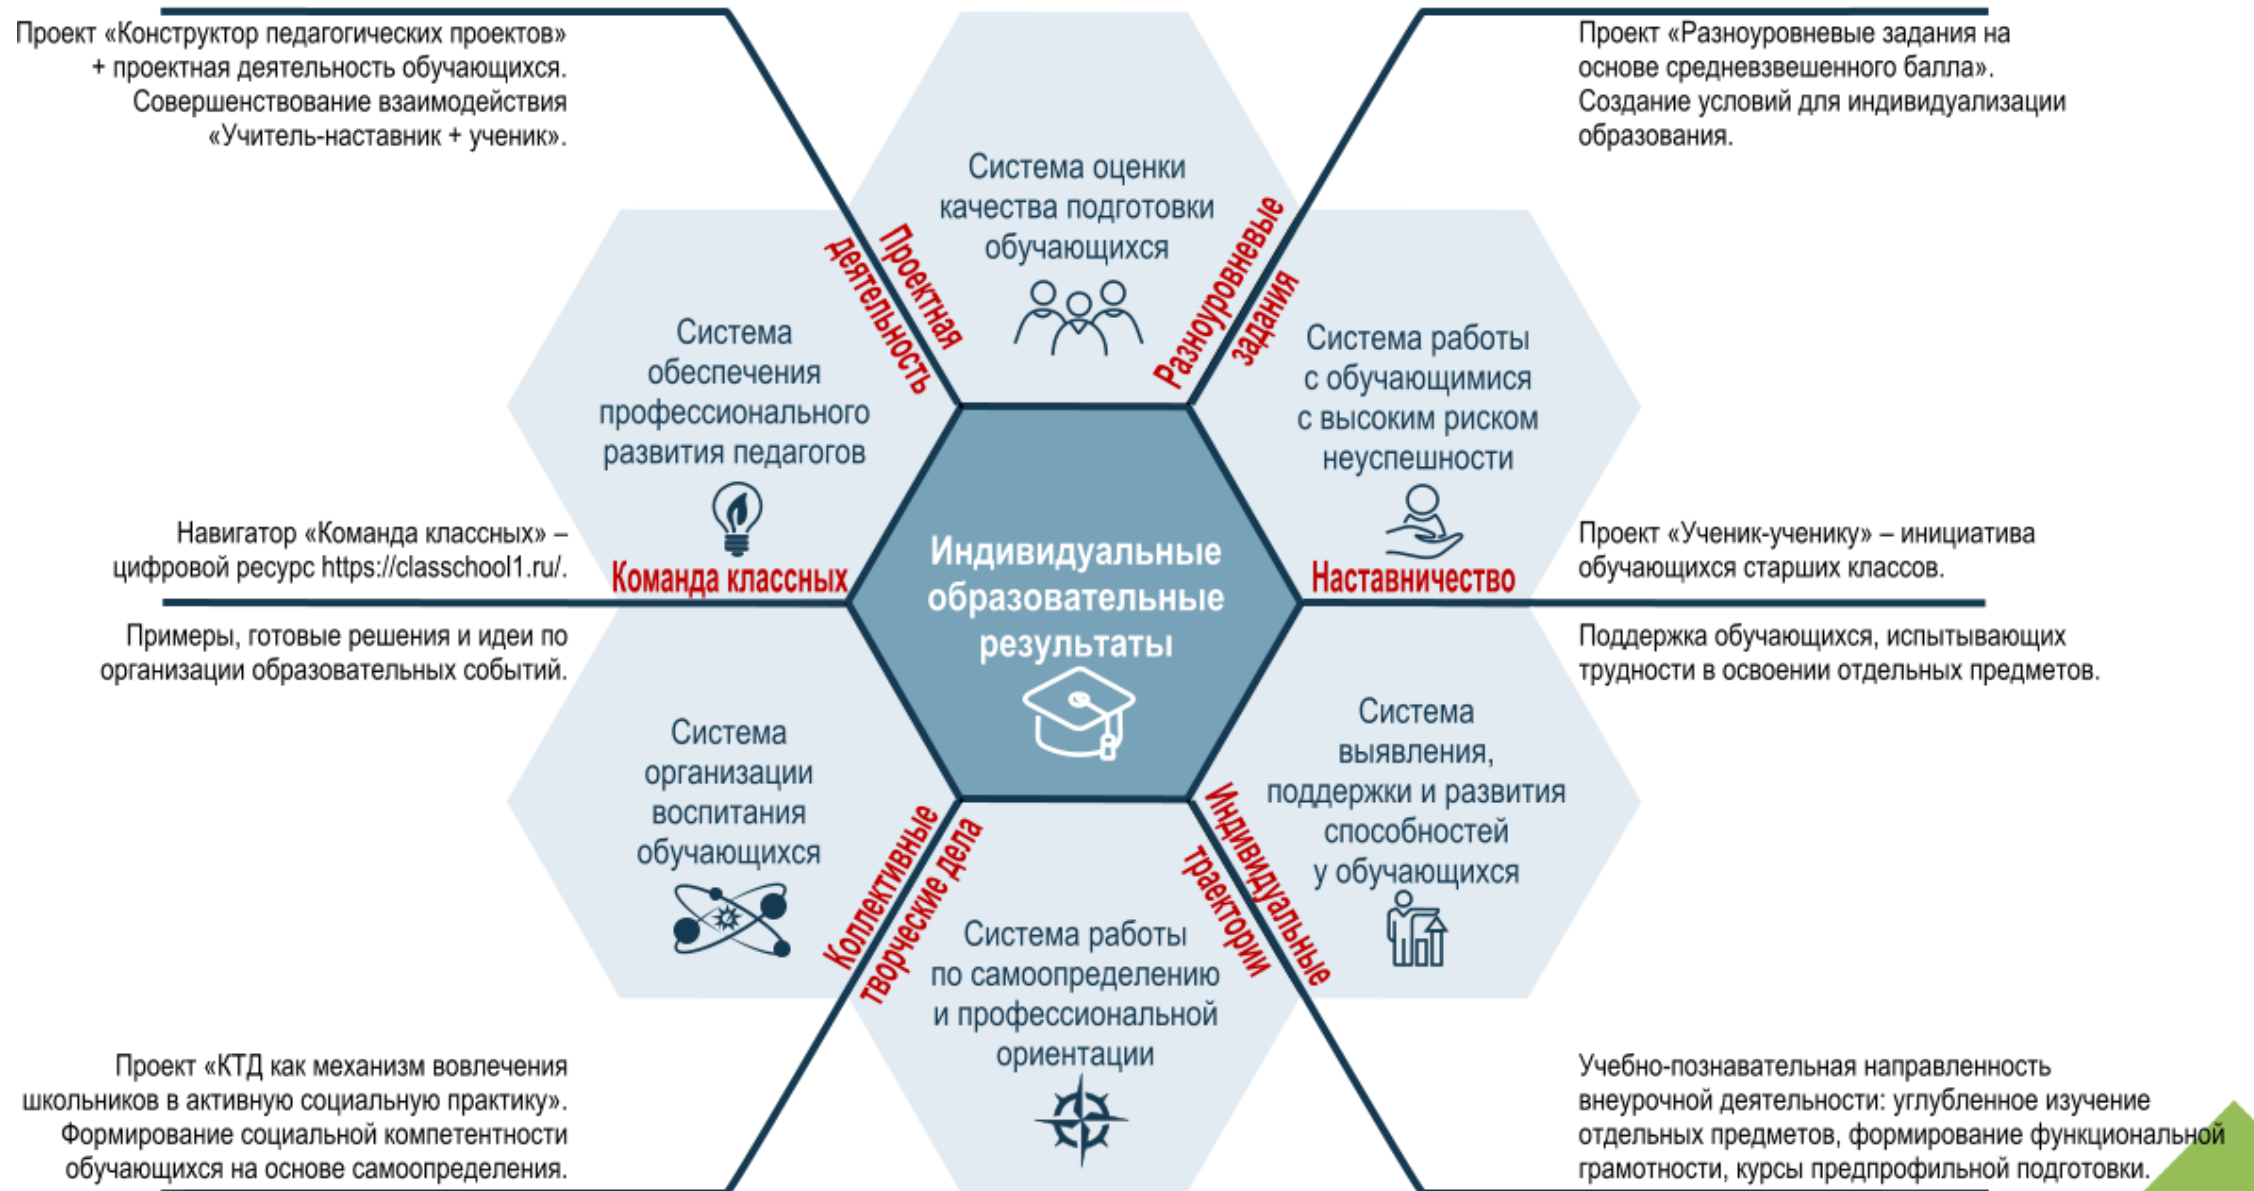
Проект «Конструктор педагогических проектов» + проектная деятельность обучающихся. Совершенствование взаимодействия «Учитель-наставник + ученик».

Проект «Разноуровневые задания на основе средневзвешенного балла». Создание условий для индивидуализации образования.

Система оценки качества подготовки обучающихся

Проектная деятельность

Разноуровневые задания

Система обеспечения профессионального развития педагогов

Система работы с обучающимися с высоким риском неуспешности

Навигатор «Команда классных» – цифровой ресурс https://classchool1.ru/.

Команда классных

Индивидуальные образовательные результаты

Наставничество

Проект «Ученик-ученику» – инициатива обучающихся старших классов.

Примеры, готовые решения и идеи по организации образовательных событий.

Поддержка обучающихся, испытывающих трудности в освоении отдельных предметов.

Система организации воспитания обучающихся

Система выявления, поддержки и развития способностей у обучающихся

Коллективные творческие дела

Индивидуальные траектории

Система работы по самоопределению и профессиональной ориентации

Проект «КТД как механизм вовлечения школьников в активную социальную практику». Формирование социальной компетентности обучающихся на основе самоопределения.

Учебно-познавательная направленность внеурочной деятельности: углубленное изучение отдельных предметов, формирование функциональной грамотности, курсы предпрофильной подготовки.